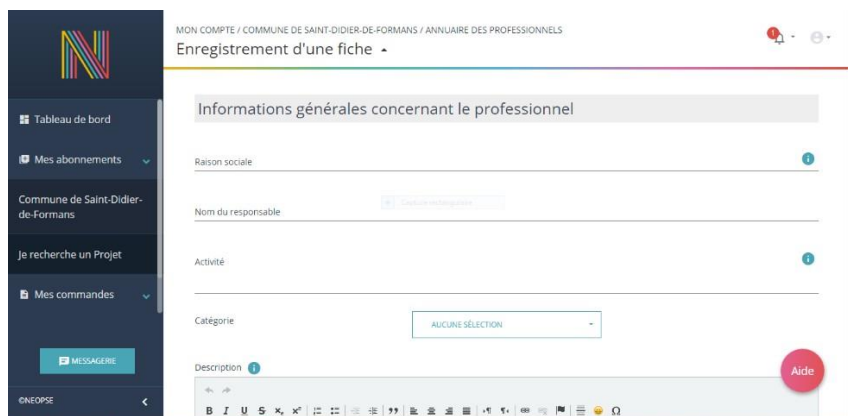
MON COMPTE / COMMUNE DE SAINT-DIDIER-DE-FORMANS / ANNUAIRE DES PROFESSIONNELS
Enregistrement d'une fiche ▲

Tableau de bord

Mes abonnements

Commune de Saint-Didier-de-Formans

Je recherche un Projet

Mes commandes

MESSAGERIE

©NEOPSE

Informations générales concernant le professionnel

Raison sociale

Nom du responsable

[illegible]

Activité

Catégorie

AUCUNE SÉLECTION

Description

Aide

B I U S x₂ x²